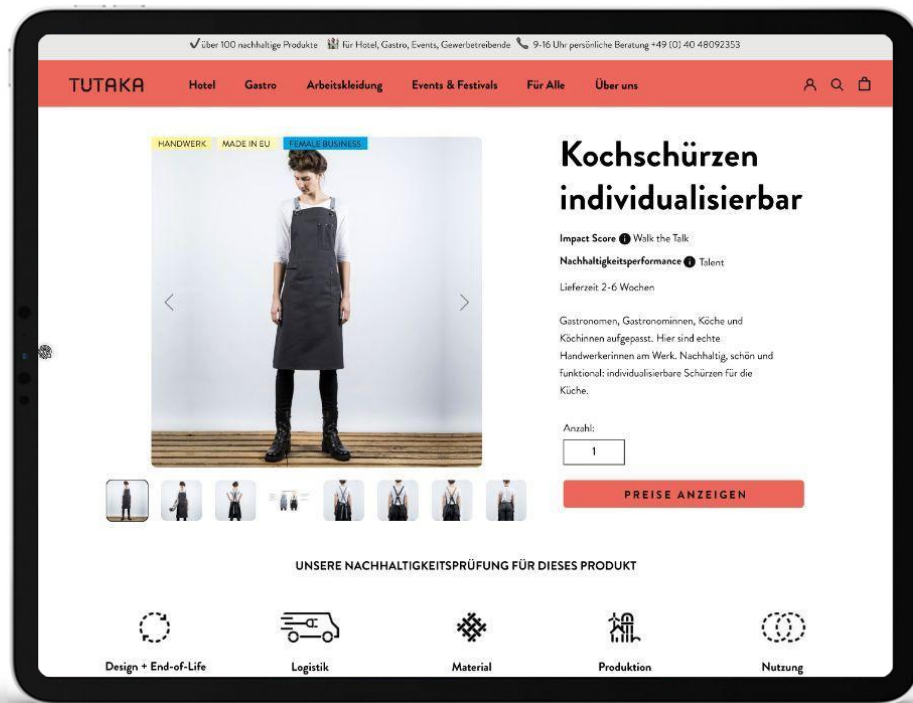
✓ über 100 nachhaltige Produkte für Hotel, Gastro, Events, Gewerbetreibende 9-16 Uhr persönliche Beratung +49 (0) 40 48092353

TUTAKA Hotel Gastro Arbeitskleidung Events & Festivals Für Alle Über uns

HANDWERK MADE IN EU FEMALE BUSINESS

Kochschürzen individualisierbar

Impact Score Walk the Talk

Nachhaltigkeitsperformance Talent

Lieferzeit 2-6 Wochen

Gastronomen, Gastronominnen, Köche und Köchinnen aufgepasst. Hier sind echte Handwerkerinnen am Werk. Nachhaltig, schön und funktional: individualisierbare Schürzen für die Küche.

Anzahl:

1

PREISE ANZEIGEN

UNSERE NACHHALTIGKEITSPRÜFUNG FÜR DIESES PRODUKT

Design + End-of-Life

Logistik

Material

Produktion

Nutzung